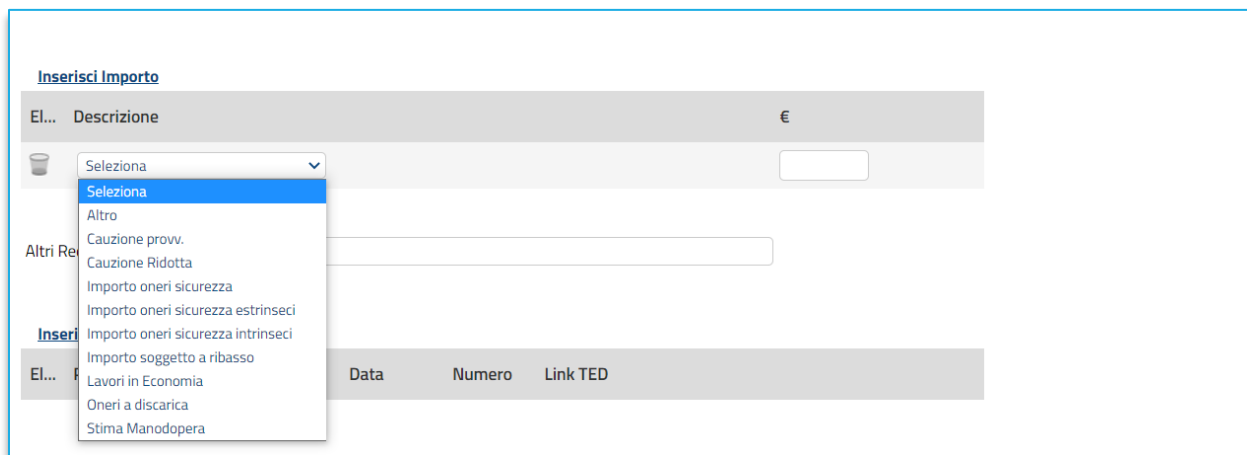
Inserisci Importo

| El... | Descrizione | € |
|---|---|---|
| | Seleziona | |

Seleziona
Altro
Cauzione provv.
Cauzione Ridotta
Importo oneri sicurezza
Importo oneri sicurezza estrinseci
Importo oneri sicurezza intrinseci
Importo soggetto a ribasso
Lavori in Economia
Oneri a discarica
Stima Manodopera

Altri Re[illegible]

Inseri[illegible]

| El... | P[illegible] | Data | Numero | Link TED |
|---|---|---|---|---|